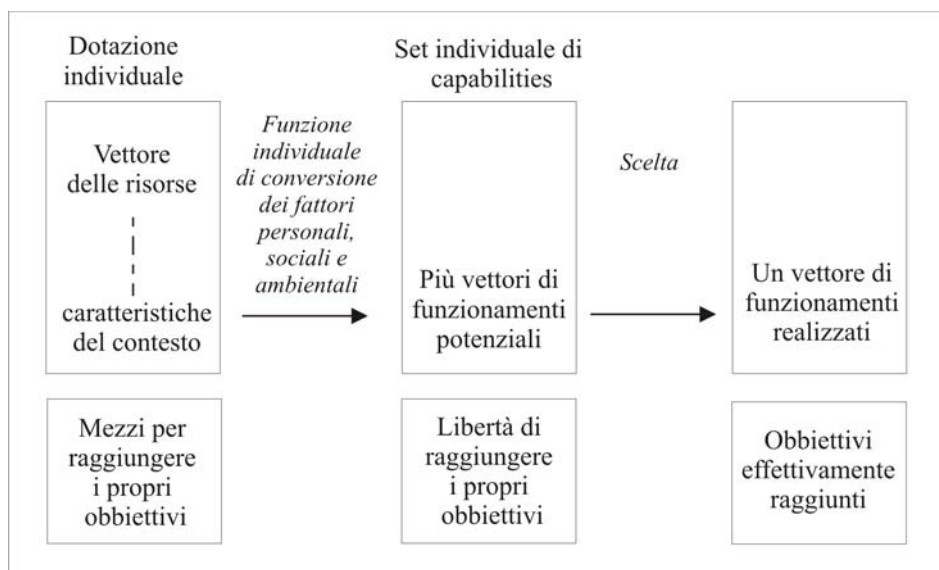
Dotazione individuale

Vettore delle risorse

caratteristiche del contesto

Mezzi per raggiungere i propri obbiettivi

*Funzione individuale di conversione dei fattori personali, sociali e ambientali*

Set individuale di capabilities

Più vettori di funzionamenti potenziali

Libertà di raggiungere i propri obbiettivi

*Scelta*

Un vettore di funzionamenti realizzati

Obbiettivi effettivamente raggiunti